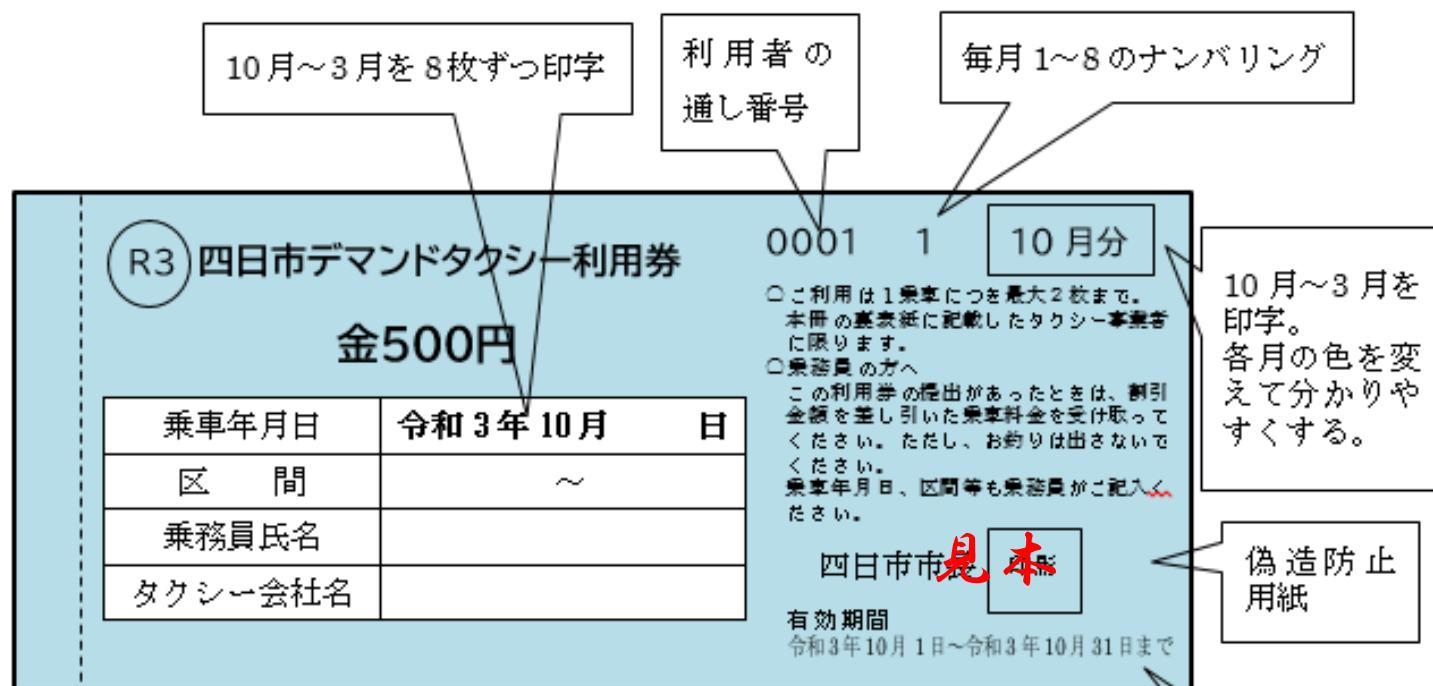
10月～3月を8枚ずつ印字

利用者の通し番号

毎月1～8のナンバリング

R3 四日市デマンドタクシー利用券

金500円

| 乗車年月日 | 令和3年 10月 日 |
|---|---|
| 区 間 | ～ |
| 乗務員氏名 | |
| タクシー会社名 | |

0001 1 10月分

○ご利用は1乗車につき最大2枚まで。本冊の裏表紙に記載したタクシー事業者に限ります。
○乗務員の方へ
この利用券の提出があったときは、割引金額を差し引いた乗車料金を受け取ってください。ただし、お釣りは出さないでください。
乗車年月日、区間等も乗務員がご記入ください。

四日市市長 見本 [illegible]

有効期間
令和3年10月1日～令和3年10月31日まで

10月～3月を印字。
各月の色を変えて分かりやすくする。

偽造防止用紙